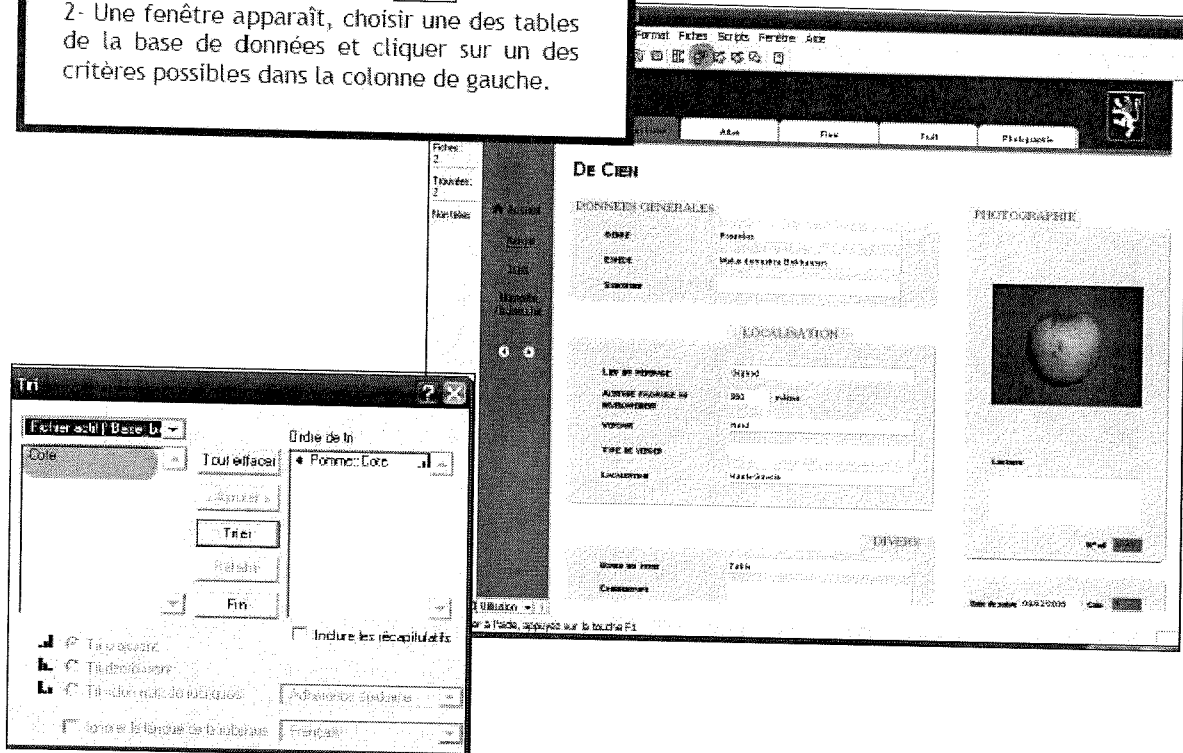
2- Une fenêtre apparaît, choisir une des tables de la base de données et cliquer sur un des critères possibles dans la colonne de gauche.

Format Fiches Scripts Fenêtre Aide

Fiches: 2
Trouvées: 2
Non triées

Accueil

Aide Fiche Fruit Photographie

De Cien

DONNEES GENERALES

Poireau

LOCALISATION

DIVERS

PHOTOGRAPHIE

Tri

Fichier actif [Base]

Code

Tout effacer

Trier

Fin

Ordre de tri

Pommes::Code

Inclure les récapitulatifs

Tri croissant
Tri décroissant
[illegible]

Pour l'aide, appuyez sur la touche F1

Utilisation